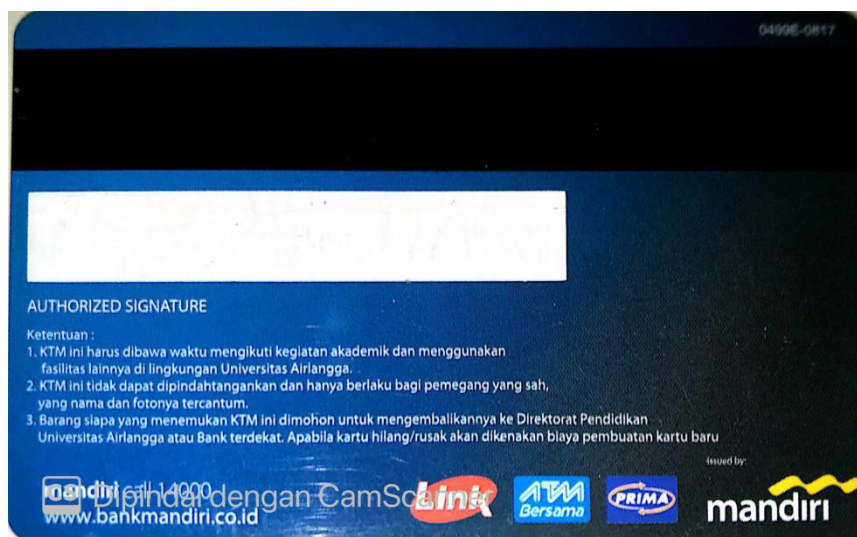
0499E-0817

AUTHORIZED SIGNATURE

Ketentuan :
1. KTM ini harus dibawa waktu mengikuti kegiatan akademik dan menggunakan fasilitas lainnya di lingkungan Universitas Airlangga.
2. KTM ini tidak dapat dipindahtangankan dan hanya berlaku bagi pemegang yang sah, yang nama dan fotonya tercantum.
3. Barang siapa yang menemukan KTM ini dimohon untuk mengembalikannya ke Direktorat Pendidikan Universitas Airlangga atau Bank terdekat. Apabila kartu hilang/rusak akan dikenakan biaya pembuatan kartu baru

issued by:

mandiri call 14000
www.bankmandiri.co.id

Dipindai dengan CamScanner

Link

ATM Bersama

PRIMA

mandiri